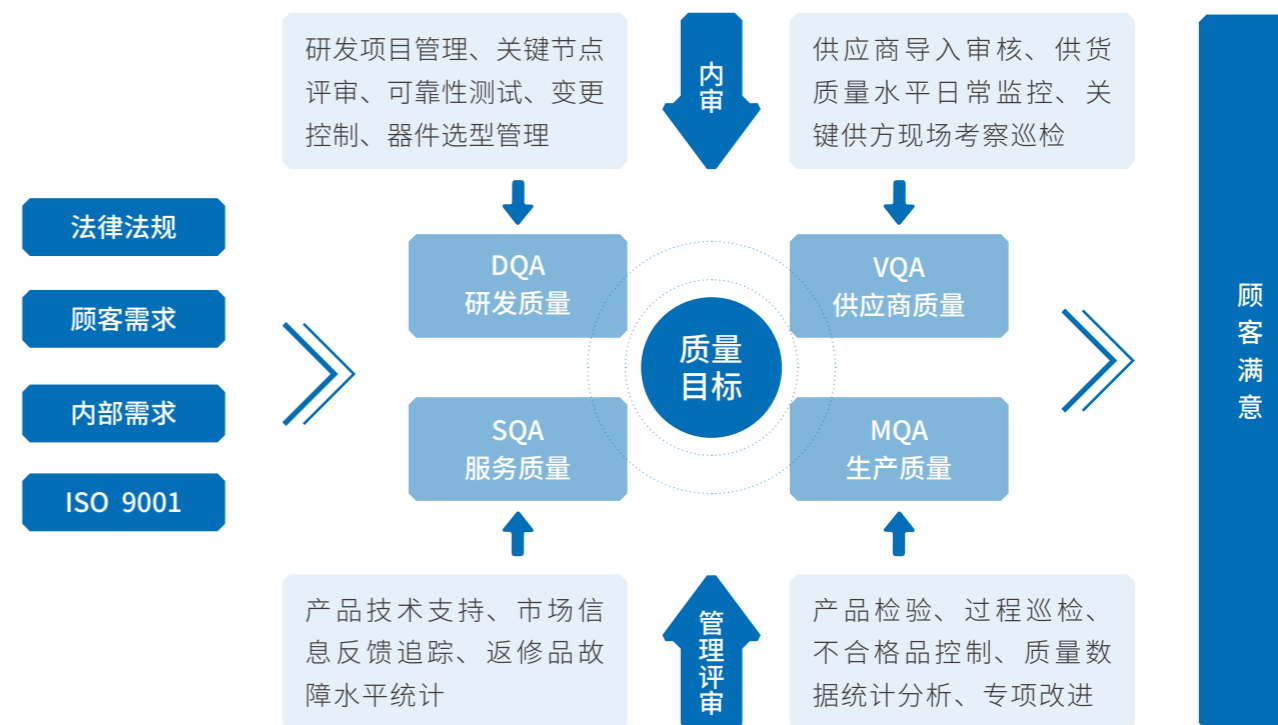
研发项目管理、关键节点评审、可靠性测试、变更控制、器件选型管理

内审

供应商导入审核、供货质量水平日常监控、关键供方现场考察巡检

法律法规

顾客需求

内部需求

ISO 9001

DQA
研发质量

VQA
供应商质量

质量目标

SQA
服务质量

MQA
生产质量

顾客满意

产品技术支持、市场信息反馈追踪、返修品故障水平统计

管理评审

产品检验、过程巡检、不合格品控制、质量数据统计分析、专项改进